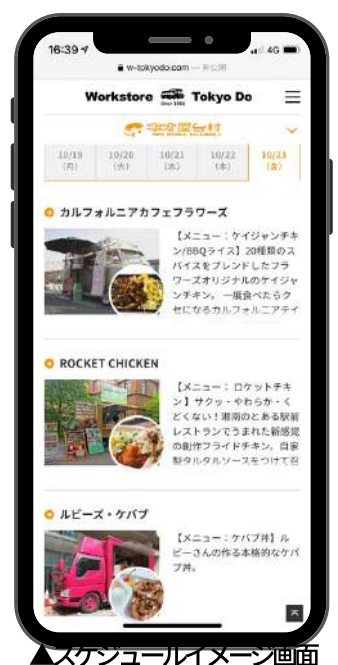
16:39
4G
w-tokyodo.com — 非公開

Workstore Tokyo Do
Since 1986

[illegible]

| 10/19 (月) | 10/20 (火) | 10/21 (水) | 10/22 (木) | 10/23 (金) |
|---|---|---|---|---|

カルフォルニアカフェフラワーズ

【メニュー：ケイジャンチキン/BBQライス】20種類のスパイスをブレンドしたフラワーズオリジナルのケイジャンチキン。一度食べたらクセになるカルフォルニアテイ

ROCKET CHICKEN

【メニュー：ロケットチキン】サクッ・やわらか・くどくない！湘南のとある駅前レストランでうまれた新感覚の創作フライドチキン。自家製タルタルソースをつけてお

ルビーズ・ケバブ

【メニュー：ケバブ丼】ルビーさんの作る本格的なケバブ丼。

▲スケジュールイメージ画面